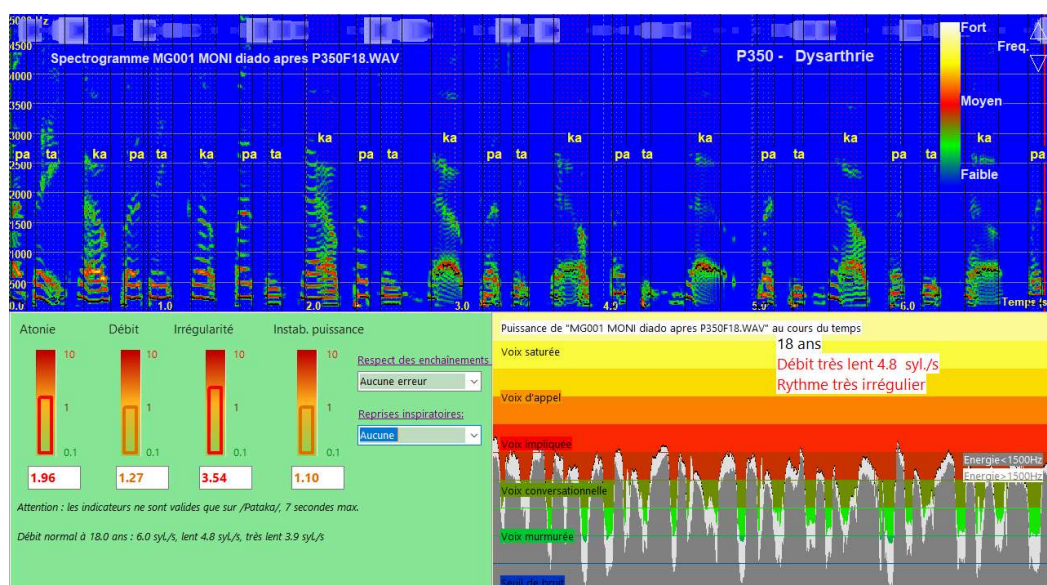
5000 Hz
4500
4000
3500
3000
2500
2000
1500
1000
500
0.0

Spectrogramme MG001 MONI diado apres P350F18.WAV

P350 - Dysarthrie

Fort
Freq.
Moyen
Faible

pa ta ka pa ta ka pa ta ka pa ta ka pa ta ka pa ta ka pa ta ka pa ta ka pa ta ka pa

1.0 2.0 3.0 4.0 5.0 6.0 Temps (s)

Atonie Débit Irrégularité Instab. puissance

10 1 0.1 10 1 0.1 10 1 0.1 10 1 0.1

1.96 1.27 3.54 1.10

Respect des enchaînements
Aucune erreur

Reprises inspiratoires:
Aucune

Attention : les indicateurs ne sont valides que sur /Pataka/, 7 secondes max.

Débit normal à 18.0 ans : 6.0 syl./s, lent 4.8 syl./s, très lent 3.9 syl./s

Puissance de "MG001 MONI diado apres P350F18.WAV" au cours du temps

18 ans
Débit très lent 4.8 syl./s
Rythme très irrégulier

Voix saturée
Voix d'appel
Voix impliquée
Energie<1500Hz
Energie>1500Hz
Voix conversationnelle
Voix murmurée
Seuil de bruit